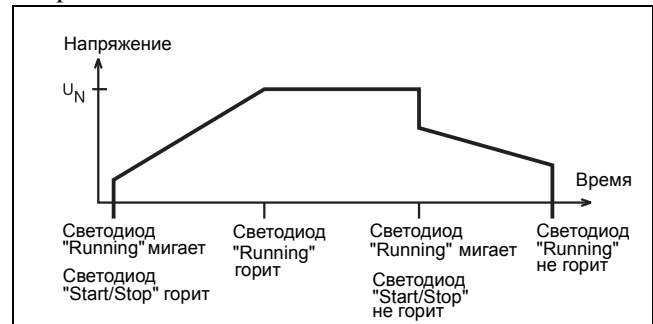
Напряжение

$U_N$

Время

Светодиод "Running" мигает

Светодиод "Start/Stop" горит

Светодиод "Running" горит

Светодиод "Running" мигает

Светодиод "Start/Stop" не горит

Светодиод "Running" не горит